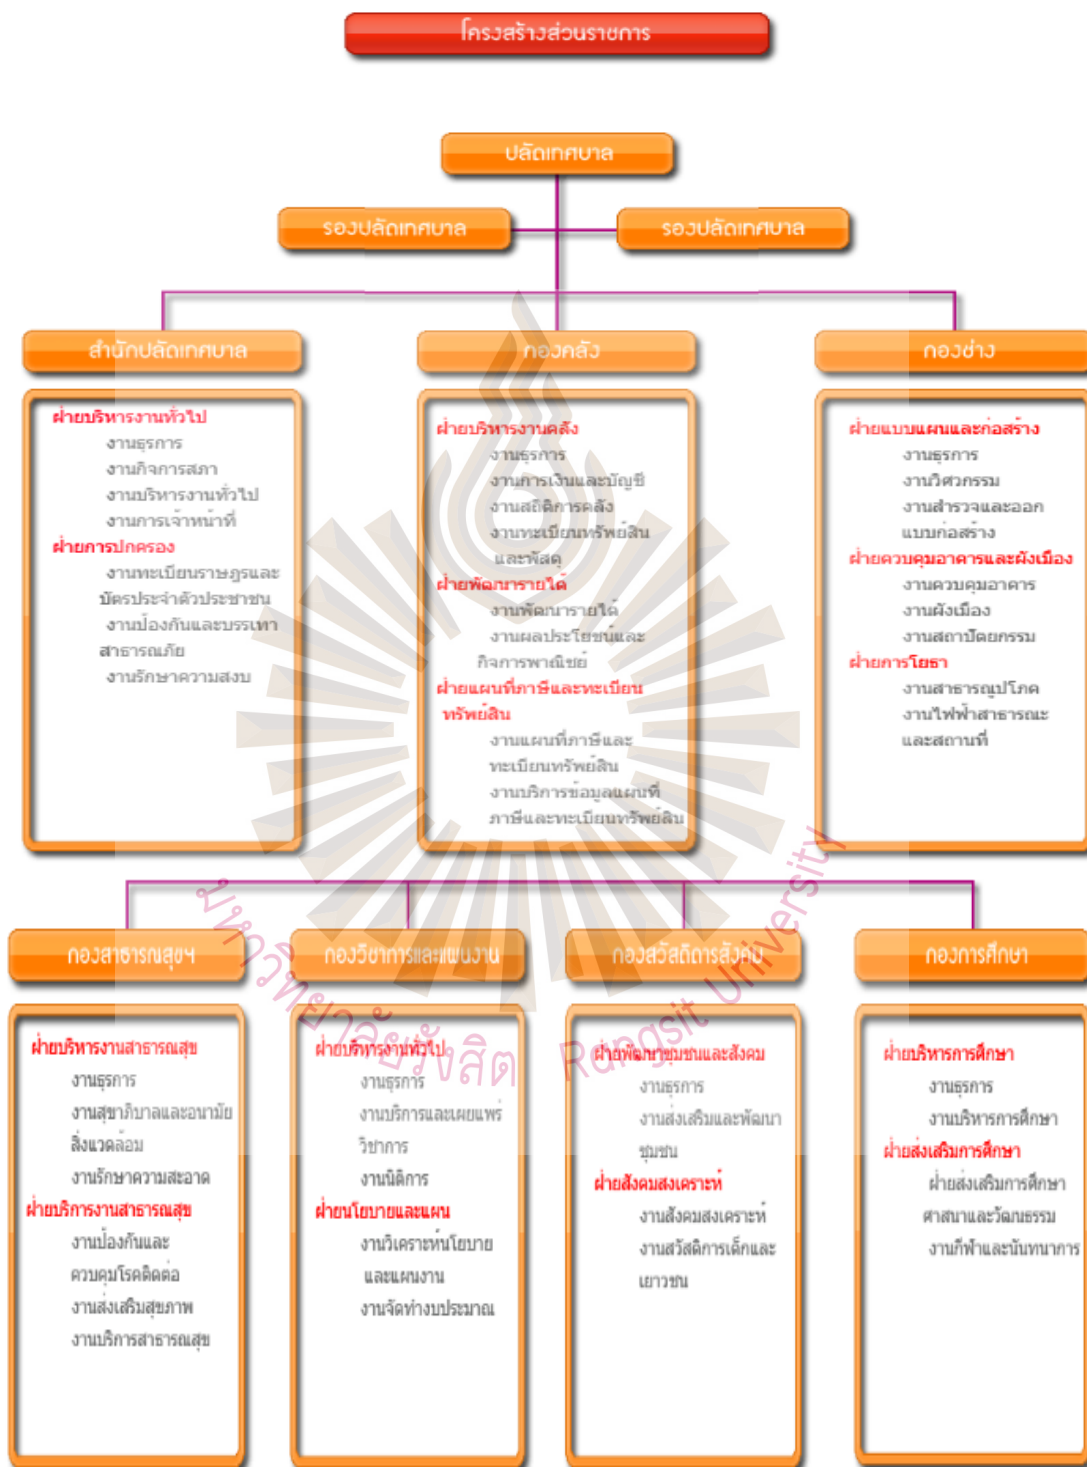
โครงสร้างส่วนราชการ

ปลัดเทศบาล

รองปลัดเทศบาล

รองปลัดเทศบาล

สำนักปลัดเทศบาล

ฝ่ายบริหารงานทั่วไป
งานธุรการ
งานกิจการสภา
งานบริหารงานทั่วไป
งานการเจ้าหน้าที่
ฝ่ายการปกครอง
งานทะเบียนราษฎรและบัตรประจำตัวประชาชน
งานป้องกันและบรรเทาสาธารณภัย
งานรักษาความสงบ

กองคลัง

ฝ่ายบริหารงานคลัง
งานธุรการ
งานการเงินและบัญชี
งานสถิติการคลัง
งานทะเบียนทรัพย์สินและพัสดุ
ฝ่ายพัฒนารายได้
งานพัฒนารายได้
งานผลประโยชน์และกิจการพาณิชย์
ฝ่ายแผนที่ภาษีและทะเบียนทรัพย์สิน
งานแผนที่ภาษีและทะเบียนทรัพย์สิน
งานบริการข้อมูลแผนที่ภาษีและทะเบียนทรัพย์สิน

กองช่าง

ฝ่ายแบบแผนและก่อสร้าง
งานธุรการ
งานวิศวกรรม
งานสำรวจและออกแบบก่อสร้าง
ฝ่ายควบคุมอาคารและผังเมือง
งานควบคุมอาคาร
งานผังเมือง
งานสถาปัตยกรรม
ฝ่ายการโยธา
งานสาธารณูปโภค
งานไฟฟ้าสาธารณะและสถานที่

กองสาธารณสุขฯ

ฝ่ายบริหารงานสาธารณสุข
งานธุรการ
งานสุขาภิบาลและอนามัยสิ่งแวดล้อม
งานรักษาความสะอาด
ฝ่ายบริการงานสาธารณสุข
งานป้องกันและควบคุมโรคติดต่อ
งานส่งเสริมสุขภาพ
งานบริการสาธารณสุข

กองวิชาการและแผนงาน

ฝ่ายบริหารงานทั่วไป
งานธุรการ
งานบริการและเผยแพร่วิชาการ
งานนิติการ
ฝ่ายนโยบายและแผน
งานวิเคราะห์นโยบายและแผนงาน
งานจัดทำงบประมาณ

กองสวัสดิการสังคม

ฝ่ายพัฒนาชุมชนและสังคม
งานธุรการ
งานส่งเสริมและพัฒนาชุมชน
ฝ่ายสังคมสงเคราะห์
งานสังคมสงเคราะห์
งานสวัสดิการเด็กและเยาวชน

กองการศึกษา

ฝ่ายบริหารการศึกษา
งานธุรการ
งานบริหารการศึกษา
ฝ่ายส่งเสริมการศึกษา
ฝ่ายส่งเสริมการศึกษา
ศาสนาและวัฒนธรรม
งานกีฬาและนันทนาการ

มหาวิทยาลัยรังสิต Rangsit University